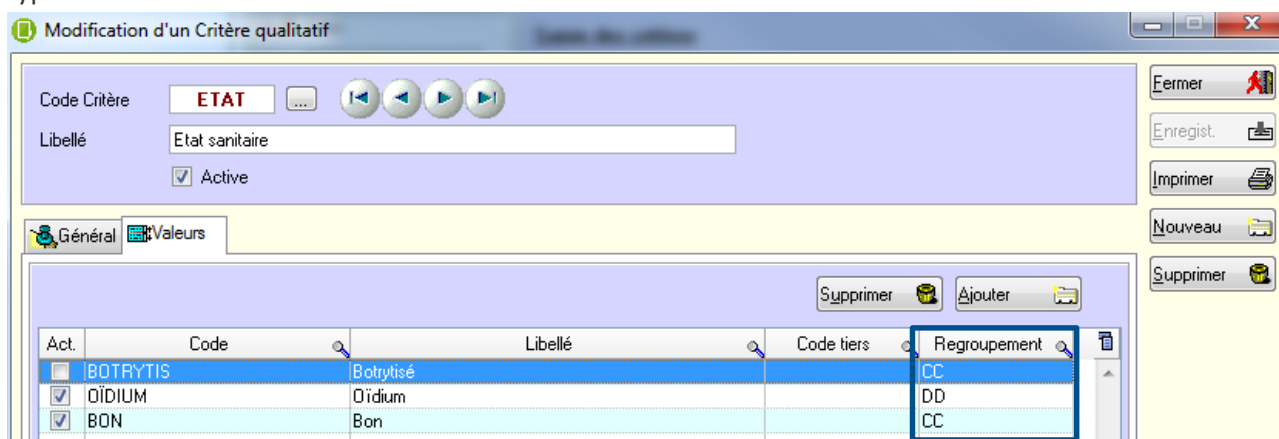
Modification d'un Critère qualitatif

Code Critère ETAT ...

Libellé Etat sanitaire

Active

Général Valeurs

Supprimer Ajouter

| Act. | Code | Libellé | Code tiers | Regroupement |
|---|---|---|---|---|
| | BOTRYTIS | Botrytisé | | CC |
| | OÏDIUM | Oïdium | | DD |
| | BON | Bon | | CC |

Fermer

Enregist.

Imprimer

Nouveau

Supprimer